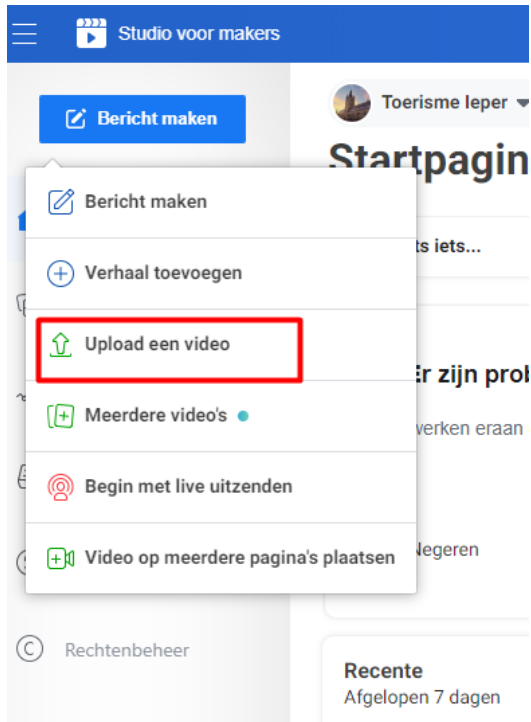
Studio voor makers

Bericht maken

Toerisme Ieper

Startpagin

Bericht maken

ts iets...

Verhaal toevoegen

Upload een video

Er zijn prob

Meerdere video's

werken eraan

Begin met live uitzenden

Negeren

Video op meerdere pagina's plaatsen

Rechtenbeheer

Recente

Afgelopen 7 dagen